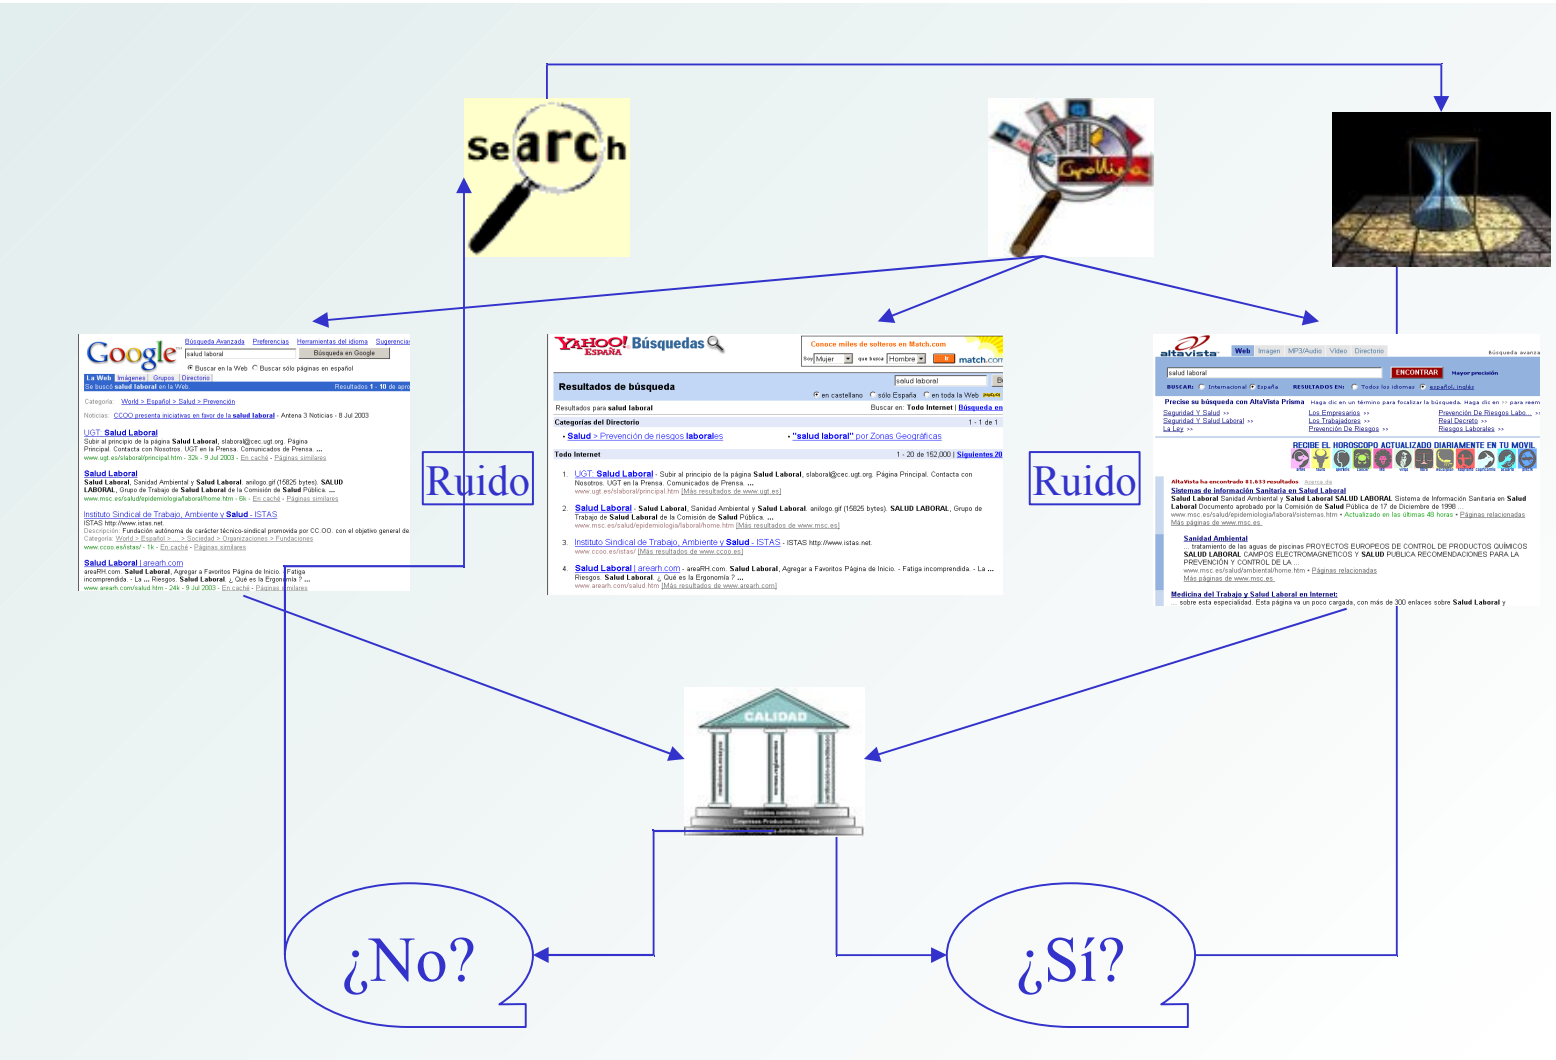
Search

Ruido

Ruido

Google Búsqueda Avanzada Preferencias Herramientas del idioma Sugerencias
salud laboral Búsqueda en Google
Buscar en la Web Buscar sólo páginas en español
La Web Imágenes Grupos Directorio
Se buscó salud laboral en la Web. Resultados 1 - 10 de apro

Categoría: World > Español > Salud > Prevención

Noticias: CCOO presenta iniciativas en favor de la salud laboral - Antena 3 Noticias - 8 Jul 2003

UGT: Salud Laboral
Subir al principio de la página Salud Laboral, slaboral@cec.ugt.org. Página Principal. Contacta con Nosotros. UGT en la Prensa. Comunicados de Prensa. ...
www.ugt.es/slaboral/principal.htm - 32k - 9 Jul 2003 - En caché - Páginas similares

Salud Laboral
Salud Laboral, Sanidad Ambiental y Salud Laboral. anilogo.gif (15825 bytes). SALUD LABORAL, Grupo de Trabajo de Salud Laboral de la Comisión de Salud Pública. ...
www.msc.es/salud/epidemiologia/laboral/home.htm - 6k - En caché - Páginas similares

Instituto Sindical de Trabajo, Ambiente y Salud - ISTAS
ISTAS http://www.istas.net.
Descripción: Fundación autónoma de carácter técnico-sindical promovida por CC.OO. con el objetivo general de...
Categoría: World > Español > ... > Sociedad > Organizaciones > Fundaciones
www.ccoo.es/istas/ - 1k - En caché - Páginas similares

Salud Laboral | arearh.com
areaRH.com. Salud Laboral. Agregar a Favoritos Página de Inicio. - Fatiga incomprendida. - La ... Riesgos. Salud Laboral. ¿ Qué es la Ergonomía ? ...
www.arearh.com/salud.htm - 24k - 9 Jul 2003 - En caché - Páginas similares

YAHOO! ESPAÑA Búsquedas
Conoce miles de solteros en Match.com
Soy Mujer que busca Hombre Ir match.com
Resultados de búsqueda
salud laboral
en castellano sólo España en toda la Web
Resultados para salud laboral Buscar en: Todo Internet | Búsqueda en
Categorías del Directorio 1 - 1 de 1
• Salud > Prevención de riesgos laborales • "salud laboral" por Zonas Geográficas
Todo Internet 1 - 20 de 152,000 | Siguientes 20
1. UGT: Salud Laboral - Subir al principio de la página Salud Laboral, slaboral@cec.ugt.org. Página Principal. Contacta con Nosotros. UGT en la Prensa. Comunicados de Prensa. ...
www.ugt.es/slaboral/principal.htm [Más resultados de www.ugt.es]
2. Salud Laboral - Salud Laboral, Sanidad Ambiental y Salud Laboral. anilogo.gif (15825 bytes). SALUD LABORAL, Grupo de Trabajo de Salud Laboral de la Comisión de Salud Pública. ...
www.msc.es/salud/epidemiologia/laboral/home.htm [Más resultados de www.msc.es]
3. Instituto Sindical de Trabajo, Ambiente y Salud - ISTAS - ISTAS http://www.istas.net.
www.ccoo.es/istas/ [Más resultados de www.ccoo.es]
4. Salud Laboral | arearh.com - areaRH.com. Salud Laboral, Agregar a Favoritos Página de Inicio. - Fatiga incomprendida. - La ... Riesgos. Salud Laboral. ¿ Qué es la Ergonomía ? ...
www.arearh.com/salud.htm [Más resultados de www.arearh.com]

altavista Web Imagen MP3/Audio Video Directorio búsqueda avanza
salud laboral ENCONTRAR Mayor precisión
BUSCAR: Internacional España RESULTADOS EN: Todos los idiomas español, inglés
Precise su búsqueda con AltaVista Prisma
Seguridad Y Salud >> Los Empresarios >> Prevención De Riesgos Labo... >>
Seguridad Y Salud Laboral >> Los Trabajadores >> Real Decreto >>
La Ley >> Prevención De Riesgos >> Riesgos Laborales >>
RECIBE EL HOROSCOPO ACTUALIZADO DIARIAMENTE EN TU MOVIL
AltaVista ha encontrado 81.633 resultados
Sistemas de información Sanitaria en Salud Laboral
Salud Laboral Sanidad Ambiental y Salud Laboral SALUD LABORAL Sistema de Información Sanitaria en Salud Laboral Documento aprobado por la Comisión de Salud Pública de 17 de Diciembre de 1998 ...
www.msc.es/salud/epidemiologia/laboral/sistemas.htm • Actualizado en las últimas 48 horas • Páginas relacionadas
Más páginas de www.msc.es
Sanidad Ambiental
... tratamiento de las aguas de piscinas PROYECTOS EUROPEOS DE CONTROL DE PRODUCTOS QUÍMICOS SALUD LABORAL CAMPOS ELECTROMAGNETICOS Y SALUD PUBLICA RECOMENDACIONES PARA LA PREVENCIÓN Y CONTROL DE LA ...
www.msc.es/salud/ambiental/home.htm • Páginas relacionadas
Más páginas de www.msc.es
Medicina del Trabajo y Salud Laboral en Internet:
... sobre esta especialidad. Esta página va un poco cargada, con más de 300 enlaces sobre Salud Laboral y

CALIDAD

¿No?

¿Sí?